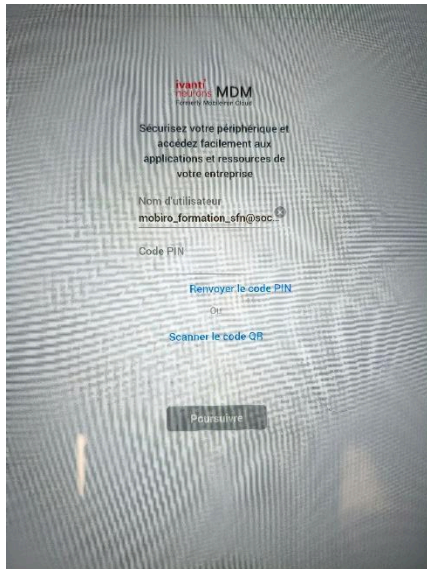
ivanti neurons MDM
Formerly MobileIron Cloud

Sécurisez votre périphérique et accédez facilement aux applications et ressources de votre entreprise

Nom d'utilisateur
mobiro_formation_sfn@soc...

Code PIN

Renvoyer le code PIN

OU

Scanner le code QR

Poursuivre